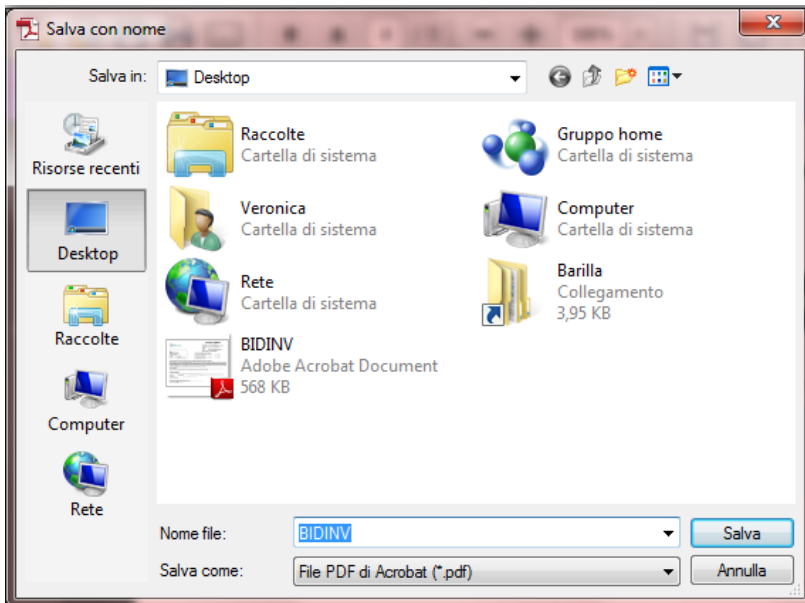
Salva con nome

Salva in: Desktop

Risorse recenti

Desktop

Raccolte

Computer

Rete

Raccolte
Cartella di sistema

Gruppo home
Cartella di sistema

Veronica
Cartella di sistema

Computer
Cartella di sistema

Rete
Cartella di sistema

Barilla
Collegamento
3,95 KB

BIDINV
Adobe Acrobat Document
568 KB

Nome file: BIDINV

Salva come: File PDF di Acrobat (*.pdf)

Salva

Annulla